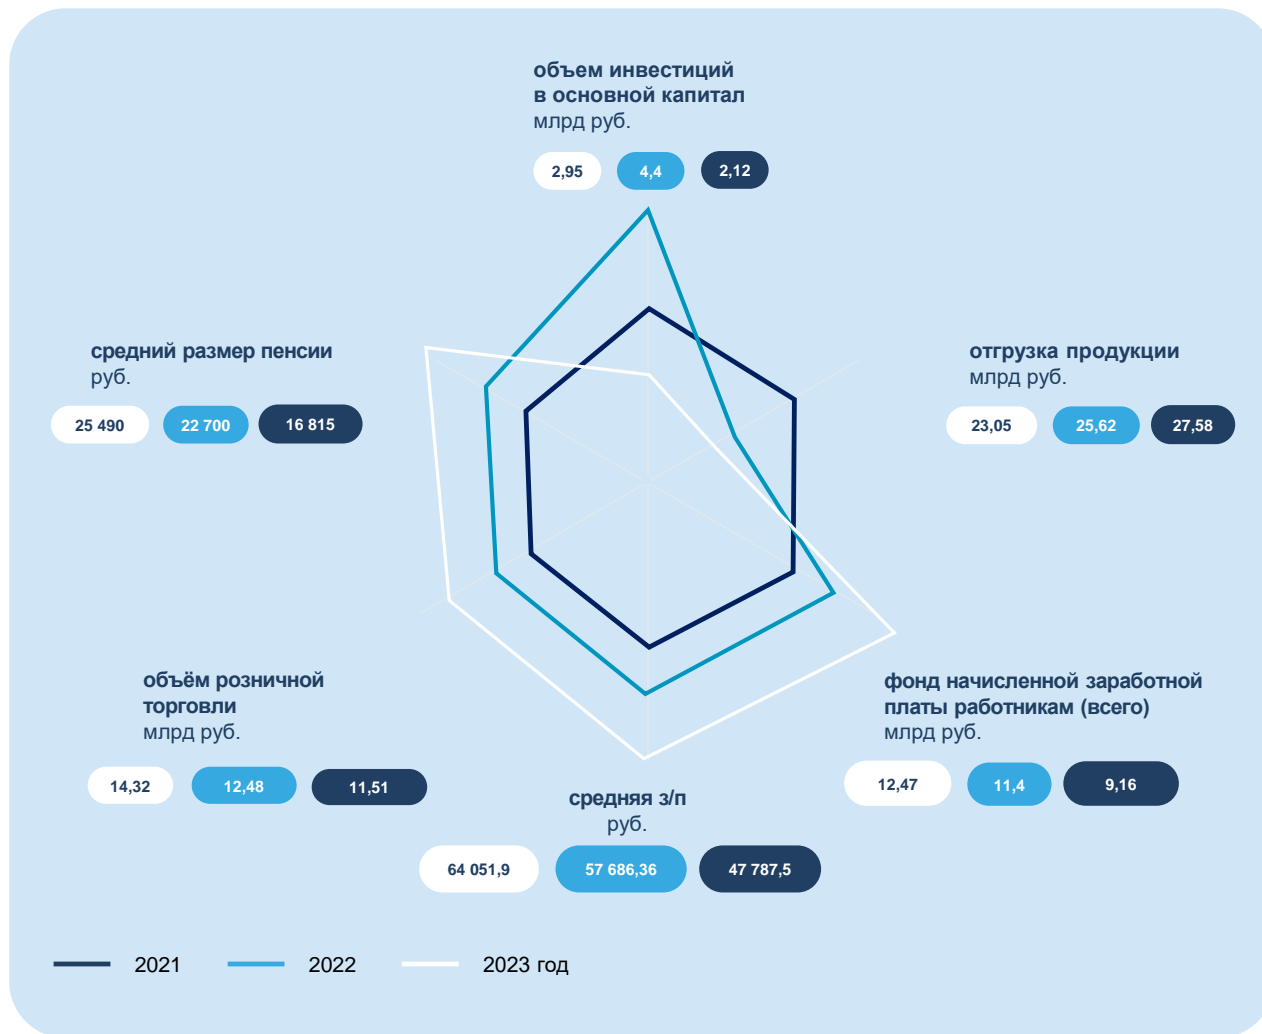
объем инвестиций в основной капитал
млрд руб.

2,95 4,4 2,12

средний размер пенсии
руб.

25 490 22 700 16 815

отгрузка продукции
млрд руб.

23,05 25,62 27,58

объём розничной торговли
млрд руб.

14,32 12,48 11,51

фонд начисленной заработной платы работникам (всего)
млрд руб.

12,47 11,4 9,16

средняя з/п
руб.

64 051,9 57 686,36 47 787,5

2021 2022 2023 год